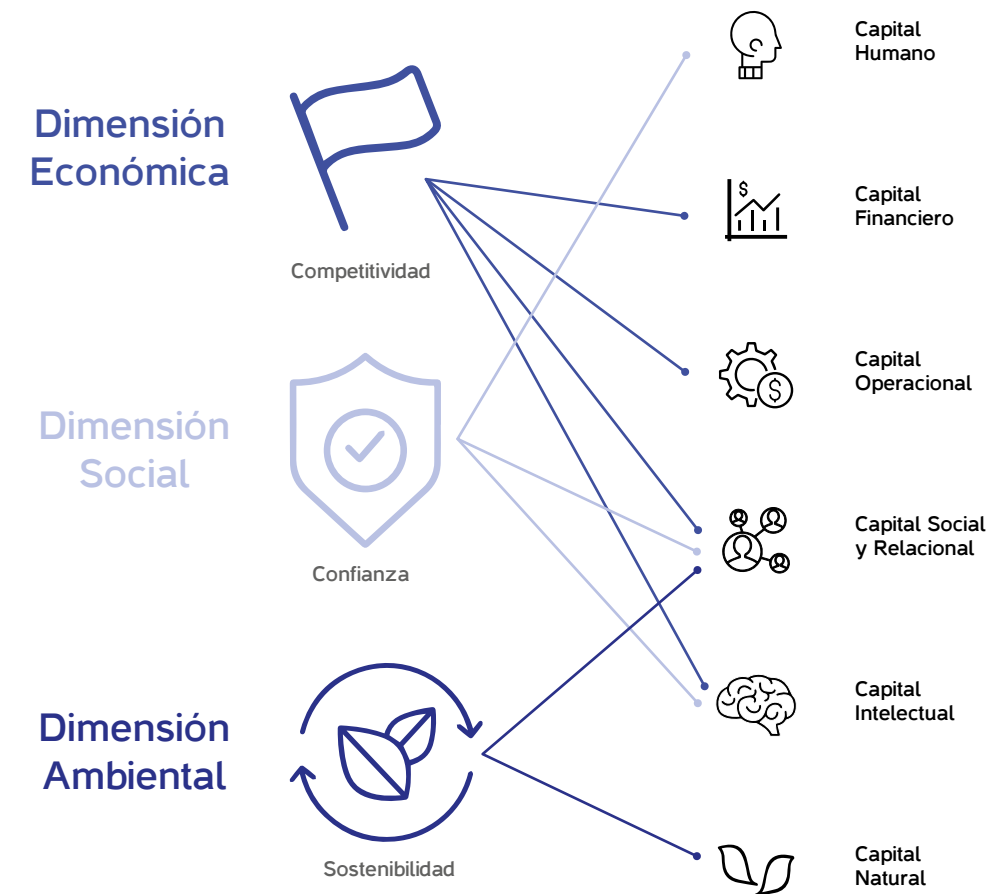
Dimensión Económica

Competitividad

Dimensión Social

Confianza

Dimensión Ambiental

Sostenibilidad

Capital Humano

Capital Financiero

Capital Operacional

Capital Social y Relacional

Capital Intelectual

Capital Natural